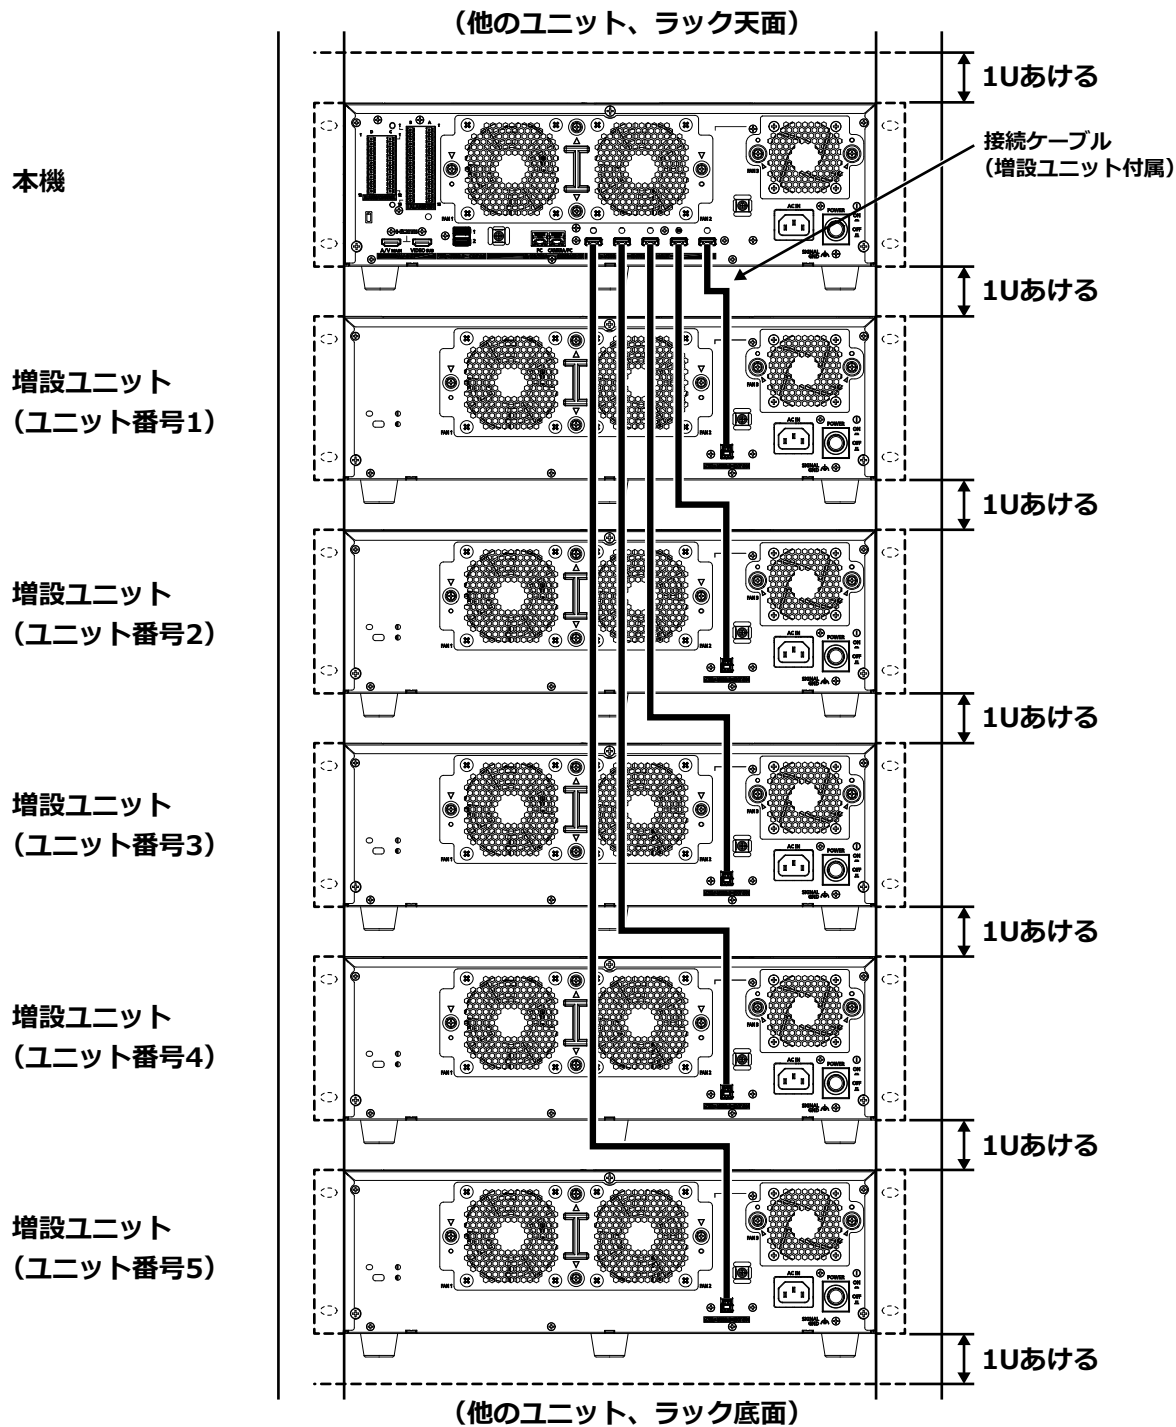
（他のユニット、ラック天面）

1Uあける

本機

接続ケーブル
（増設ユニット付属）

1Uあける

増設ユニット
（ユニット番号1）

1Uあける

増設ユニット
（ユニット番号2）

1Uあける

増設ユニット
（ユニット番号3）

1Uあける

増設ユニット
（ユニット番号4）

1Uあける

増設ユニット
（ユニット番号5）

1Uあける

（他のユニット、ラック底面）